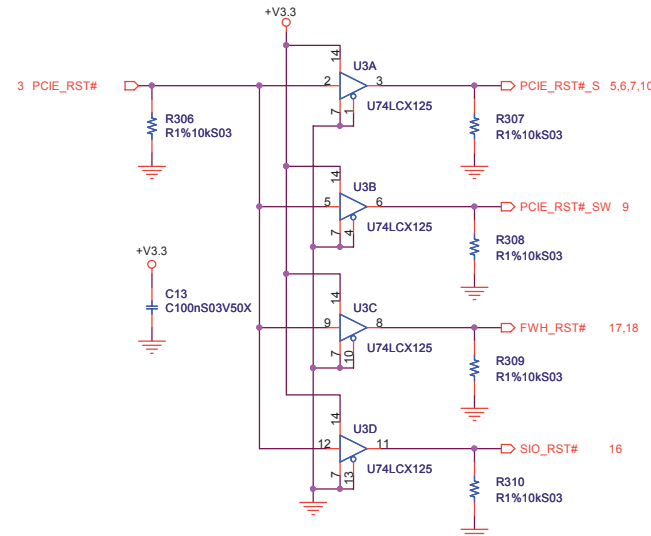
+V3.3

3 PCIE_RST#

R306
R1%10kS03

14
U3A
2
3
7
1
U74LCX125

PCIE_RST#_S 5,6,7,10

R307
R1%10kS03

14
U3B
5
6
7
4
U74LCX125

PCIE_RST#_SW 9

R308
R1%10kS03

+V3.3

C13
C100nS03V50X

14
U3C
9
8
7
10
U74LCX125

FWH_RST# 17,18

R309
R1%10kS03

14
U3D
12
11
7
13
U74LCX125

SIO_RST# 16

R310
R1%10kS03